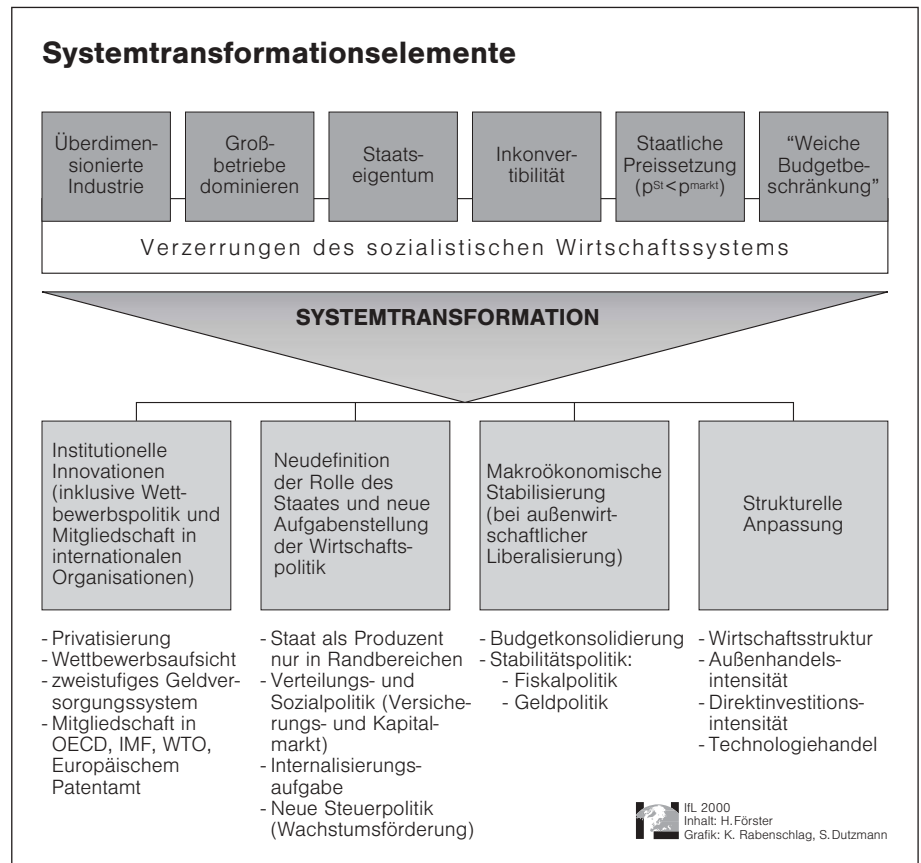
Systemtransformationselemente

Überdimensionierte Industrie

Großbetriebe dominieren

Staatseigentum

Inkonvertibilität

Staatliche Preissetzung ($p^{St} < p^{markt}$)

"Weiche Budgetbeschränkung"

Verzerrungen des sozialistischen Wirtschaftssystems

SYSTEMTRANSFORMATION

Institutionelle Innovationen (inklusive Wettbewerbspolitik und Mitgliedschaft in internationalen Organisationen)

Neudefinition der Rolle des Staates und neue Aufgabenstellung der Wirtschaftspolitik

Makroökonomische Stabilisierung (bei außenwirtschaftlicher Liberalisierung)

Strukturelle Anpassung

- Privatisierung
- Wettbewerbsaufsicht
- zweistufiges Geldversorgungssystem
- Mitgliedschaft in OECD, IMF, WTO, Europäischem Patentamt

- Staat als Produzent nur in Randbereichen
- Verteilungs- und Sozialpolitik (Versicherungs- und Kapitalmarkt)
- Internalisierungsaufgabe
- Neue Steuerpolitik (Wachstumsförderung)

- Budgetkonsolidierung
- Stabilitätspolitik:
 - Fiskalpolitik
 - Geldpolitik

- Wirtschaftsstruktur
- Außenhandelsintensität
- Direktinvestitionsintensität
- Technologiehandel

IfL 2000
Inhalt: H. Förster
Grafik: K. Rabenschlag, S. Dutzmann